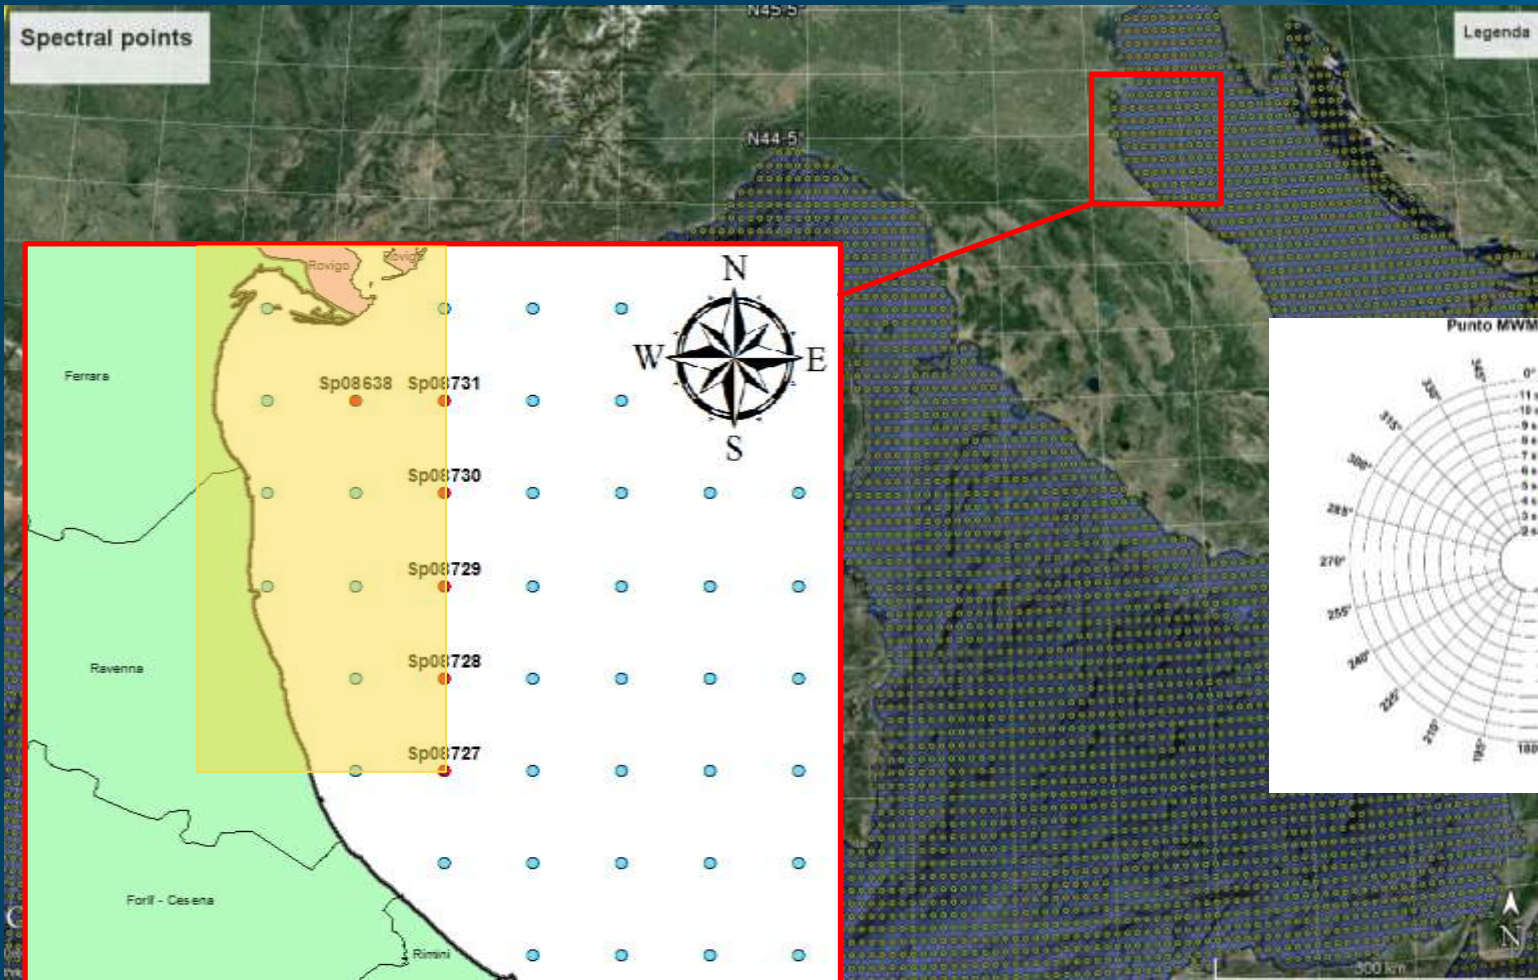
Spectral points

N45-5°

N44-5°

Legenda

Rovigo
Rovigo

Ferrara

Sp08638 Sp08731

Sp08730

Sp08729

Sp08728

Sp08727

Ravenna

Forlì - Cesena

Rimini

N
W E
S

Punto MWM

0°
345°
330°
315°
300°
285°
270°
255°
240°
225°
210°
195°
180

11 s
10 s
9 s
8 s
7 s
6 s
5 s
4 s
3 s
2 s

N

300 km